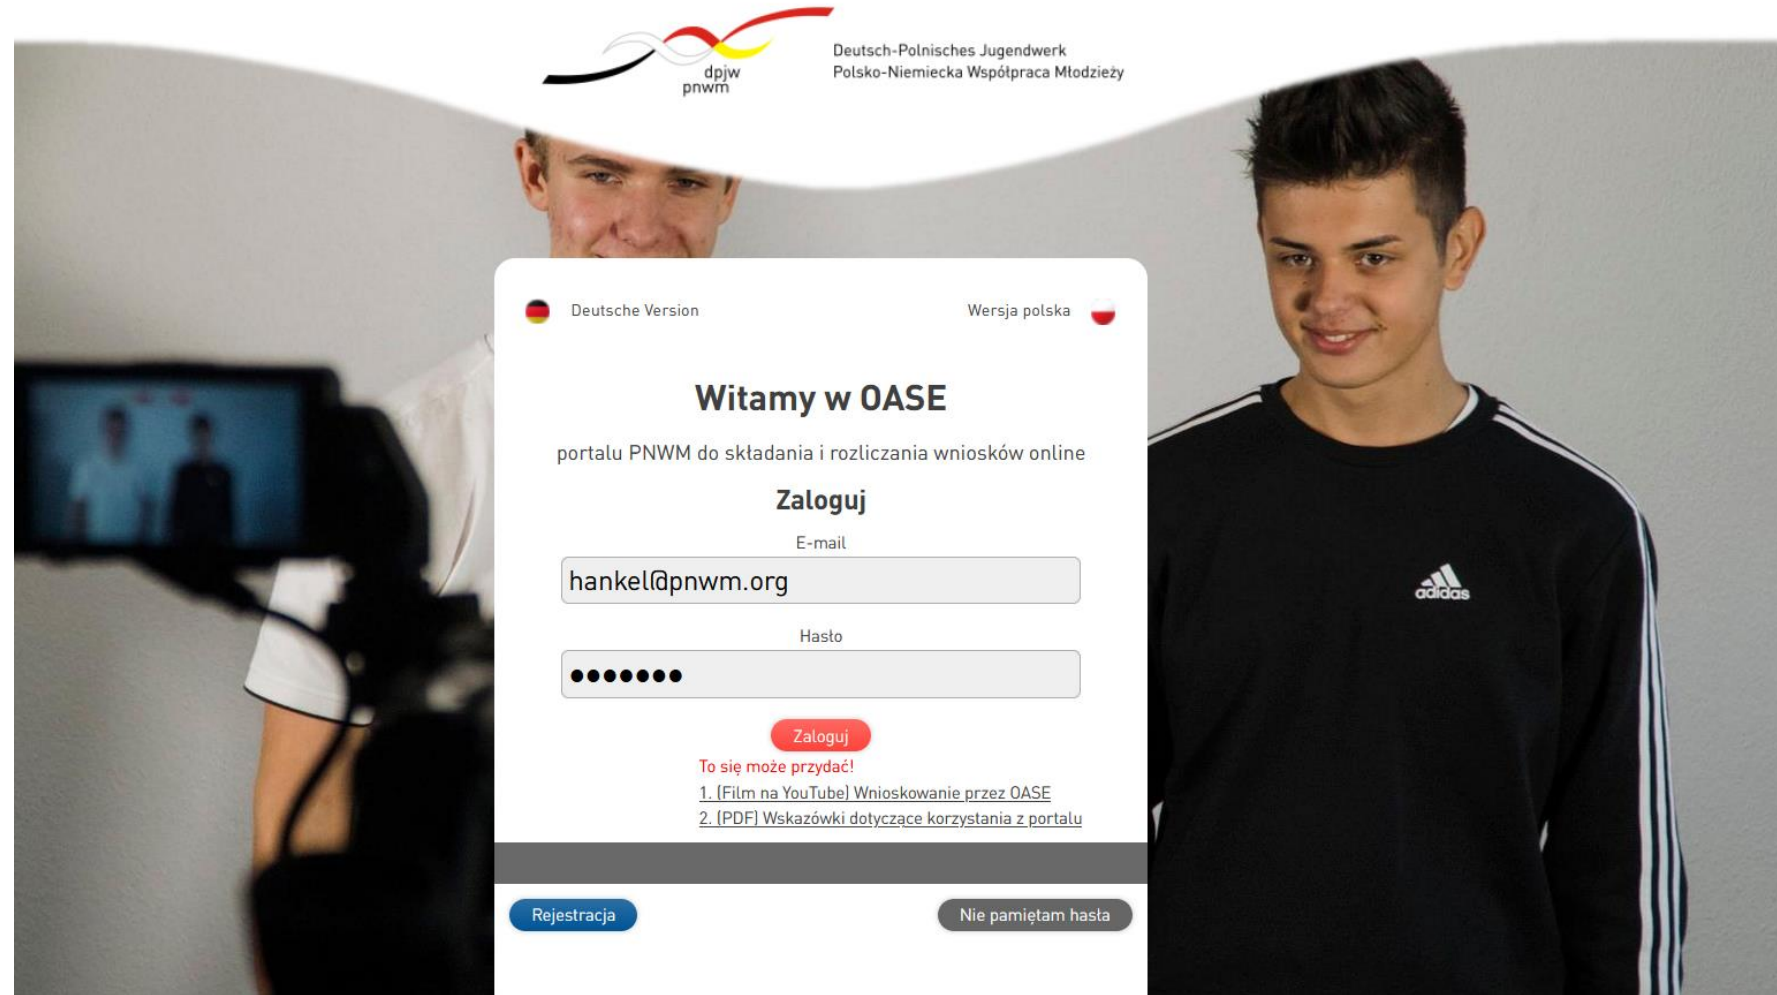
dpjw
pnwm

Deutsch-Polnisches Jugendwerk
Polsko-Niemiecka Współpraca Młodzieży

Deutsche Version

Wersja polska

Witamy w OASE

portalu PNWM do składania i rozliczania wniosków online

Zaloguj

E-mail

hankel@pnwm.org

Hasło

•••••••

Zaloguj

To się może przydać!

1. [Film na YouTube] Wnioskowanie przez OASE

2. [PDF] Wskazówki dotyczące korzystania z portalu

Rejestracja

Nie pamiętam hasła

adidas